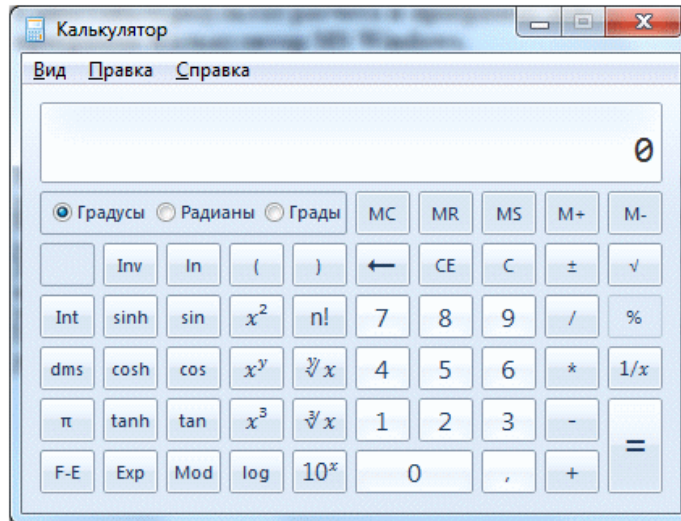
Калькулятор

Вид Правка Справка

0

Градусы Радианы Грады MC MR MS M+ M-

Inv ln ( ) ⟵ CE C ± √

Int sinh sin $x^2$ n! 7 8 9 / %

dms cosh cos $x^y$ $\sqrt[y]{x}$ 4 5 6 * $1/x$

π tanh tan $x^3$ $\sqrt[3]{x}$ 1 2 3 -

F-E Exp Mod log $10^x$ 0 , + =